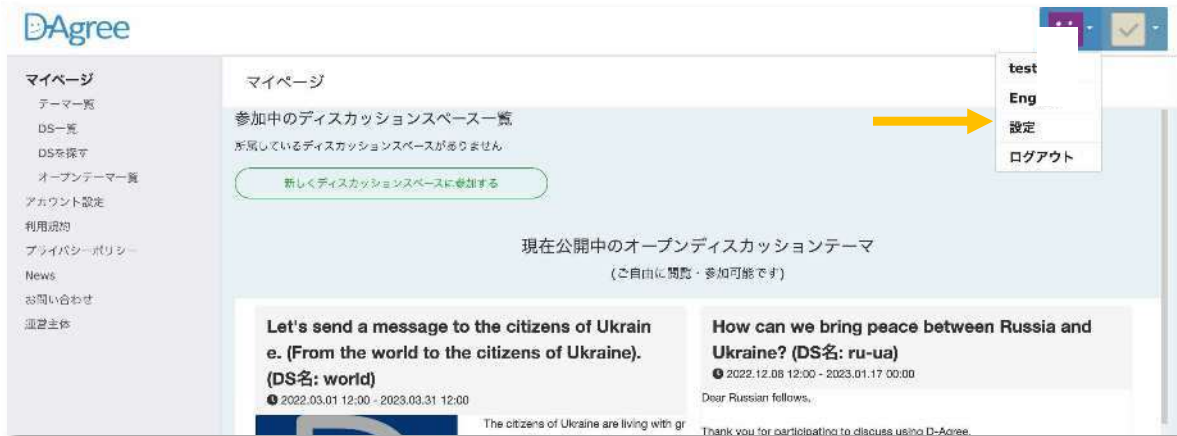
D-Agree

test
Eng
設定
ログアウト

マイページ
テーマ一覧
DS一覧
DSを探す
オープンテーマ一覧
アカウント設定
利用規約
プライバシーポリシー
News
お問い合わせ
運営主体

マイページ

参加中のディスカッションスペース一覧
所属しているディスカッションスペースがありません

新しくディスカッションスペースに参加する

現在公開中のオープンディスカッションテーマ
(ご自由に閲覧・参加可能です)

Let's send a message to the citizens of Ukraine. (From the world to the citizens of Ukraine). (DS名: world)
2022.03.01 12:00 - 2023.03.31 12:00
The citizens of Ukraine are living with gr

How can we bring peace between Russia and Ukraine? (DS名: ru-ua)
2022.12.08 12:00 - 2023.01.17 00:00
Dear Russian fellows,

Thank you for participating to discuss using D-Agree.